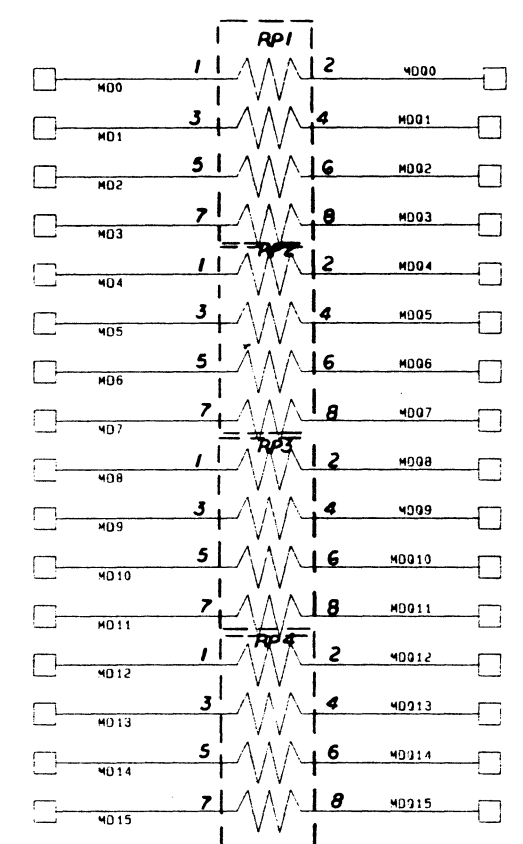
RP1

1 MD0 2 MDO0
3 MD1 4 MDO1
5 MD2 6 MDO2
7 MD3 8 MDO3

RP2

1 MD4 2 MDO4
3 MD5 4 MDO5
5 MD6 6 MDO6
7 MD7 8 MDO7

RP3

1 MD8 2 MDO8
3 MD9 4 MDO9
5 MD10 6 MDO10
7 MD11 8 MDO11

RP4

1 MD12 2 MDO12
3 MD13 4 MDO13
5 MD14 6 MDO14
7 MD15 8 MDO15